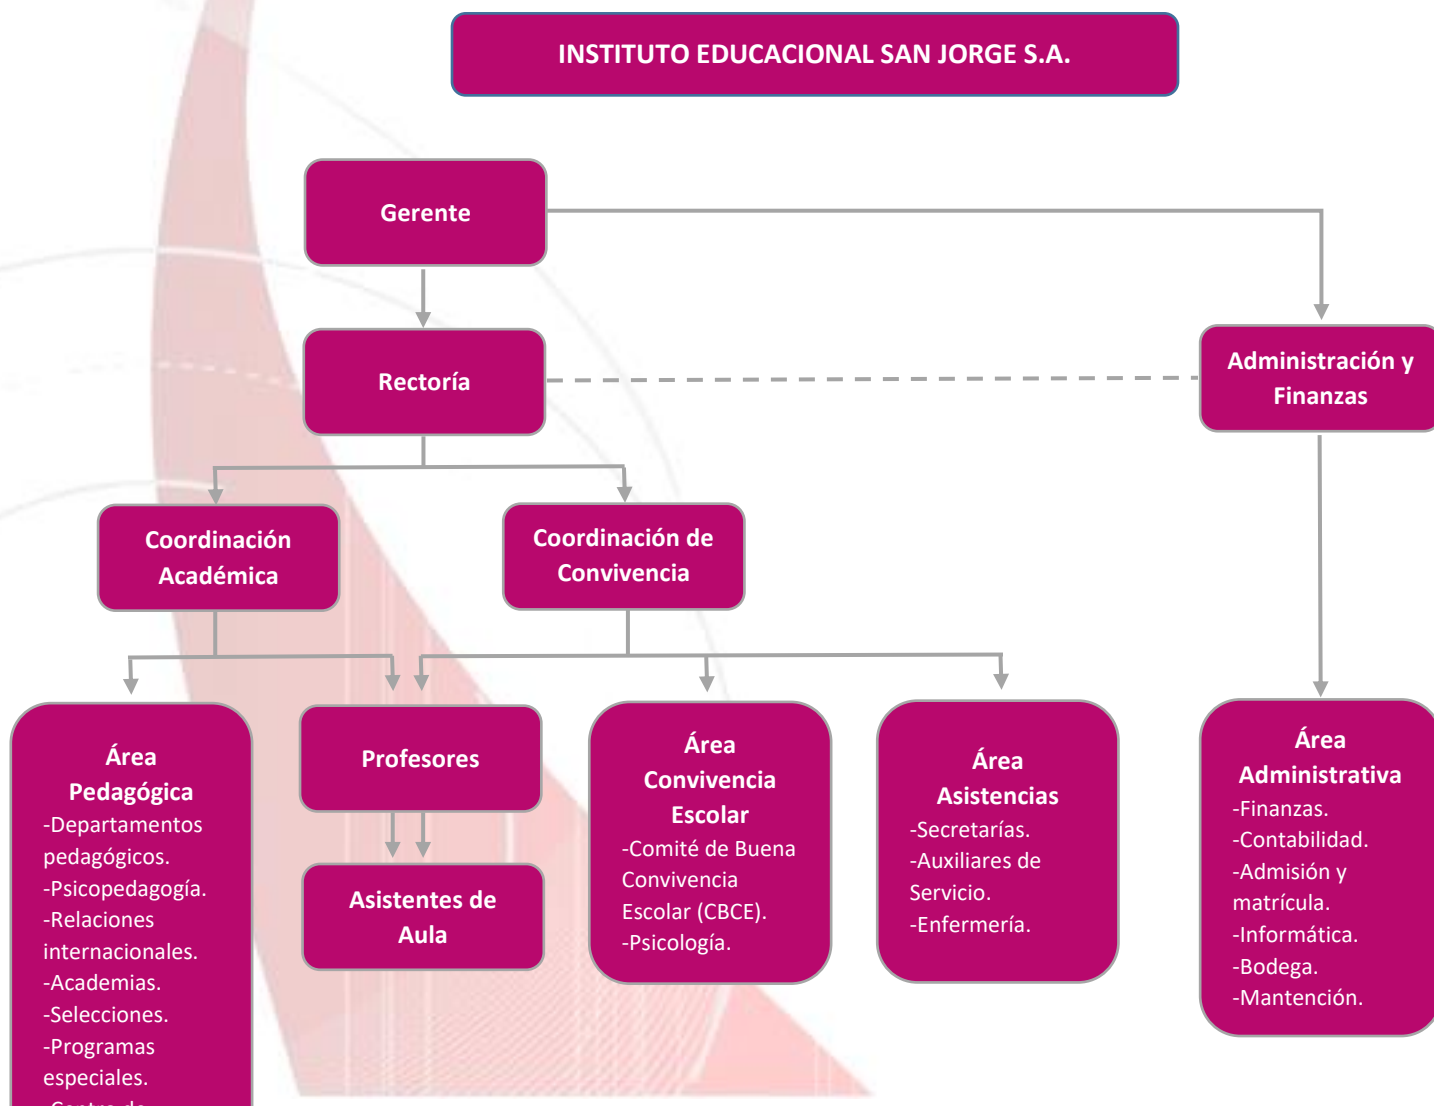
INSTITUTO EDUCACIONAL SAN JORGE S.A.

Gerente

Rectoría

Administración y Finanzas

Coordinación Académica

Coordinación de Convivencia

Área Pedagógica
-Departamentos pedagógicos.
-Psicopedagogía.
-Relaciones internacionales.
-Academias.
-Selecciones.
-Programas especiales.
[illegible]

Profesores

Asistentes de Aula

Área Convivencia Escolar
-Comité de Buena Convivencia Escolar (CBCE).
-Psicología.

Área Asistencias
-Secretarías.
-Auxiliares de Servicio.
-Enfermería.

Área Administrativa
-Finanzas.
-Contabilidad.
-Admisión y matrícula.
-Informática.
-Bodega.
-Mantención.